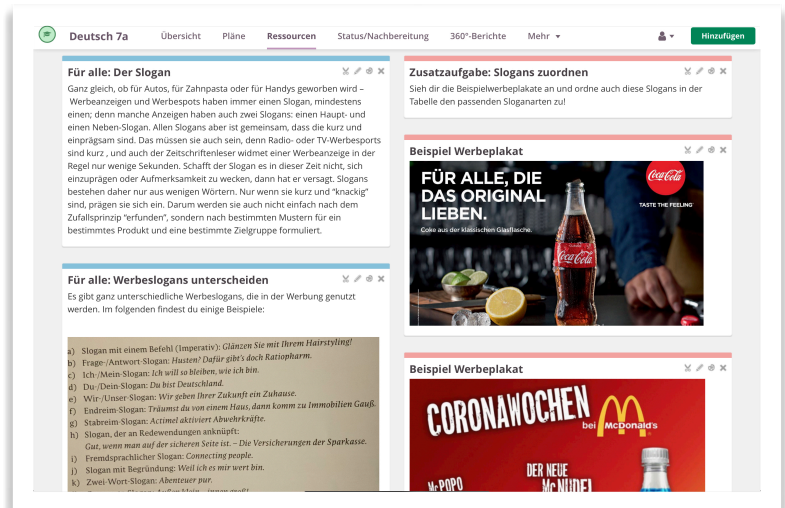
Deutsch 7a
Übersicht Pläne Ressourcen Status/Nachbereitung 360°-Berichte Mehr
Hinzufügen

Für alle: Der Slogan
Ganz gleich, ob für Autos, für Zahnpasta oder für Handys geworben wird – Werbeanzeigen und Werbespots haben immer einen Slogan, mindestens einen; denn manche Anzeigen haben auch zwei Slogans: einen Haupt- und einen Neben-Slogan. Allen Slogans aber ist gemeinsam, dass die kurz und einprägsam sind. Das müssen sie auch sein, denn Radio- oder TV-Werbesports sind kurz , und auch der Zeitschriftenleser widmet einer Werbeanzeige in der Regel nur wenige Sekunden. Schafft der Slogan es in dieser Zeit nicht, sich einzuprägen oder Aufmerksamkeit zu wecken, dann hat er versagt. Slogans bestehen daher nur aus wenigen Wörtern. Nur wenn sie kurz und "knackig" sind, prägen sie sich ein. Darum werden sie auch nicht einfach nach dem Zufallsprinzip "erfunden", sondern nach bestimmten Mustern für ein bestimmtes Produkt und eine bestimmte Zielgruppe formuliert.

Für alle: Werbeslogans unterscheiden
Es gibt ganz unterschiedliche Werbeslogans, die in der Werbung genutzt werden. Im folgenden findest du einige Beispiele:

a) Slogan mit einem Befehl (Imperativ): Glänzen Sie mit Ihrem Hairstyling!
b) Frage-/Antwort-Slogan: Husten? Dafür gibt's doch Ratiopharm.
c) Ich-/Mein-Slogan: Ich will so bleiben, wie ich bin.
d) Du-/Dein-Slogan: Du bist Deutschland.
e) Wir-/Unser-Slogan: Wir geben Ihrer Zukunft ein Zuhause.
f) Endreim-Slogan: Träumst du von einem Haus, dann komm zu Immobilien Gauß.
g) Stabreim-Slogan: Actimel aktiviert Abwehrkräfte.
h) Slogan, der an Redewendungen anknüpft: Gut, wenn man auf der sicheren Seite ist. – Die Versicherungen der Sparkasse.
i) Fremdsprachlicher Slogan: Connecting people.
j) Slogan mit Begründung: Weil ich es mir wert bin.
k) Zwei-Wort-Slogan: Abenteuer pur.
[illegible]

Zusatzaufgabe: Slogans zuordnen
Sieh dir die Beispielwerbeplakate an und ordne auch diese Slogans in der Tabelle den passenden Sloganarten zu!

Beispiel Werbeplakat
FÜR ALLE, DIE DAS ORIGINAL LIEBEN.
Coke aus der klassischen Glasflasche.
Coca-Cola
TASTE THE FEELING
Coca-Cola

Beispiel Werbeplakat
CORONAWOCHEN bei McDonald's
DER NEUE McNUDEL
McPOPO